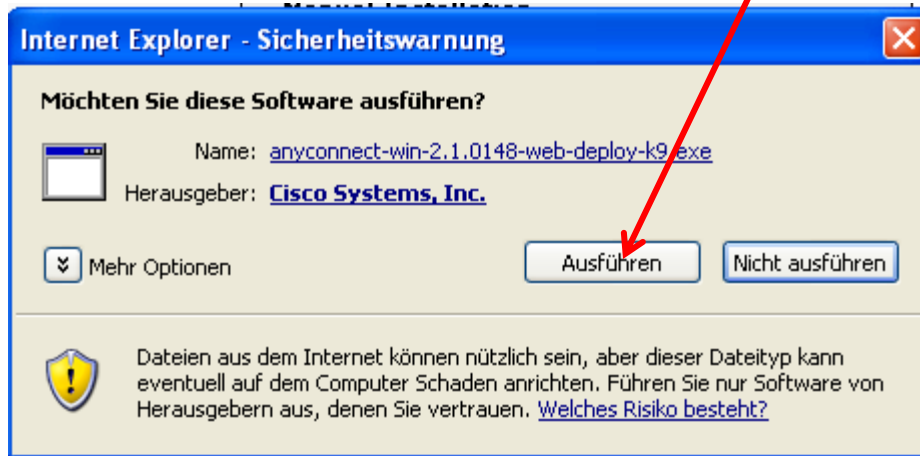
Internet Explorer - Sicherheitswarnung

Möchten Sie diese Software ausführen?

Name: anyconnect-win-2.1.0148-web-deploy-k9.exe

Herausgeber: Cisco Systems, Inc.

Mehr Optionen

Ausführen

Nicht ausführen

Dateien aus dem Internet können nützlich sein, aber dieser Dateityp kann eventuell auf dem Computer Schaden anrichten. Führen Sie nur Software von Herausgebern aus, denen Sie vertrauen. Welches Risiko besteht?